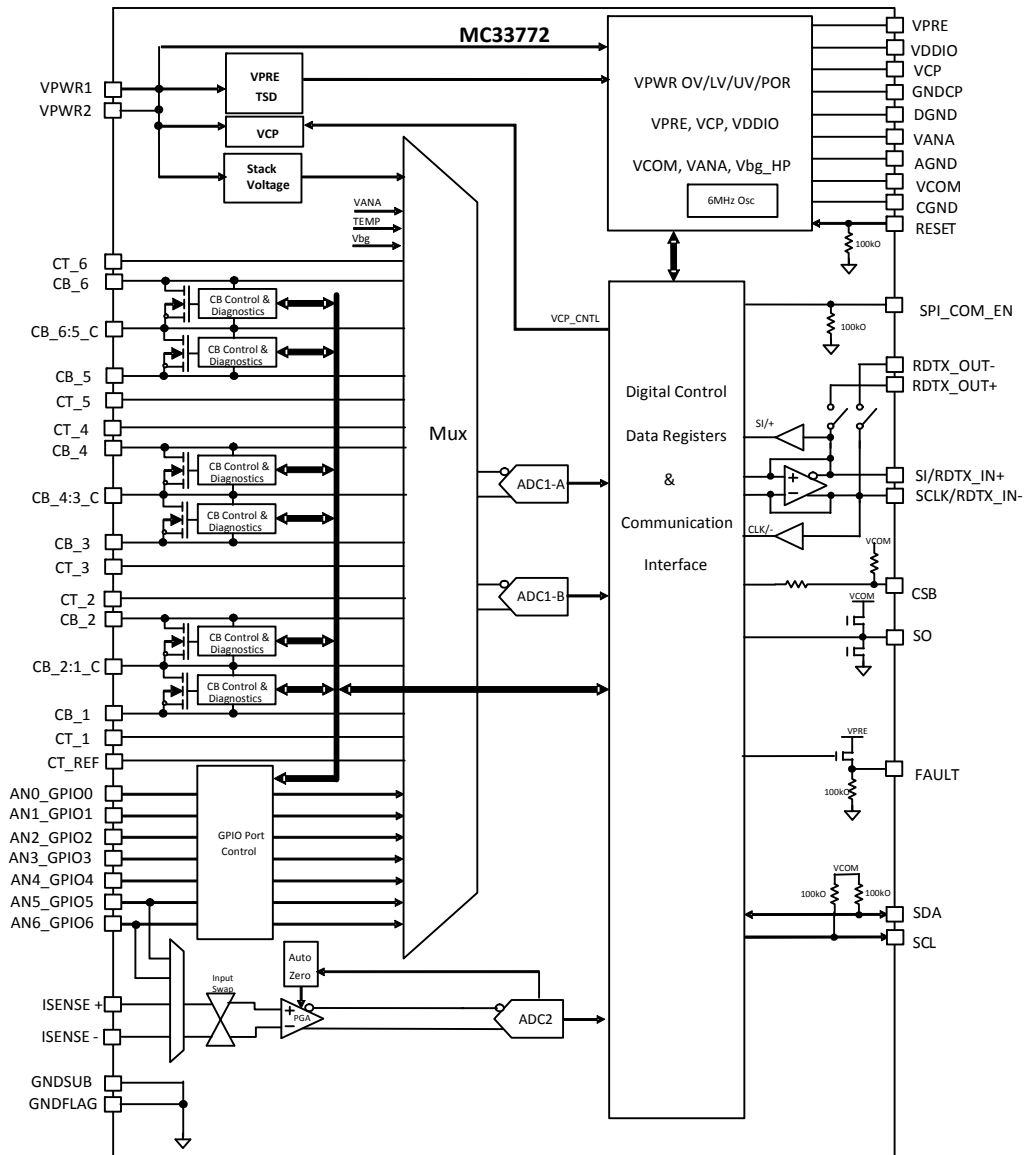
MC33772

VPWR1
VPWR2

VPRE
TSD

VCP

Stack
Voltage

VANA
TEMP
Vbg

VPWR OV/LV/UV/POR

VPRE, VCP, VDDIO

VCOM, VANA, Vbg_HP

6MHz Osc

VPRE
VDDIO
VCP
GNDCP
DGND
VANA
AGND
VCOM
CGND
RESET
100kO

CT_6
CB_6
CB Control & Diagnostics
CB_6:5_C
CB Control & Diagnostics
CB_5
CT_5
CT_4
CB_4
CB Control & Diagnostics
CB_4:3_C
CB Control & Diagnostics
CB_3
CT_3
CT_2
CB_2
CB Control & Diagnostics
CB_2:1_C
CB Control & Diagnostics
CB_1
CT_1
CT_REF

VCP_CNTL

Mux

ADC1-A

ADC1-B

Digital Control

Data Registers

&

Communication

Interface

SPI_COM_EN
100kO

RDTX_OUT-
RDTX_OUT+

SI/+

SI/RDTX_IN+
SCLK/RDTX_IN-

CLK/-

VCOM
CSB
VCOM
SO

VPRE
FAULT
100kO

AN0_GPIO0
AN1_GPIO1
AN2_GPIO2
AN3_GPIO3
AN4_GPIO4
AN5_GPIO5
AN6_GPIO6

GPIO Port Control

VCOM
100kO
100kO
SDA
SCL

Auto Zero

Input Swap

PGA

ADC2

ISENSE +
ISENSE -

GNDSUB
GNDFLAG